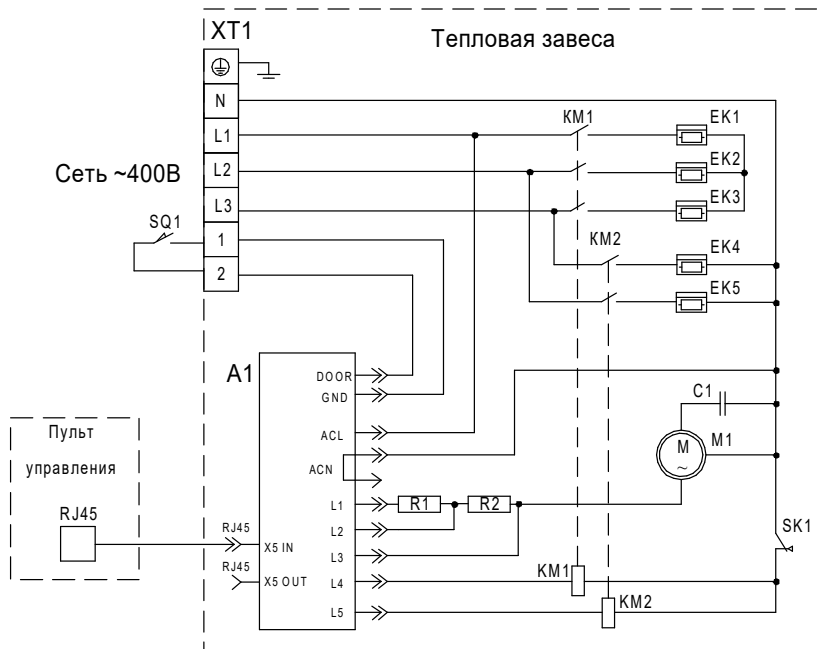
XT1

Тепловая завеса

N

L1

L2

L3

1

2

Сеть ~400В

SQ1

KM1

EK1

EK2

EK3

KM2

EK4

EK5

A1

DOOR

GND

ACL

ACN

L1

L2

L3

L4

L5

X5 IN

X5 OUT

RJ45

RJ45

Пульт управления

RJ45

R1

R2

C1

M

~

M1

SK1

KM1

KM2